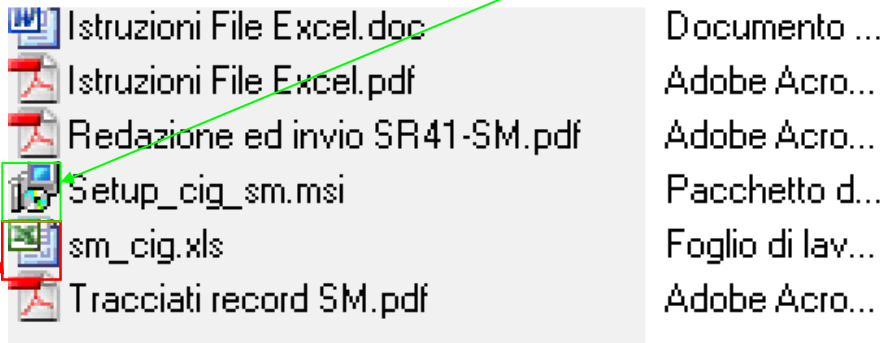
| | |
|---|---|
| Istruzioni File Excel.doc | Documento ... |
| Istruzioni File Excel.pdf | Adobe Acro... |
| Redazione ed invio SR41-SM.pdf | Adobe Acro... |
| Setup_cig_sm.msi | Pacchetto d... |
| sm_cig.xls | Foglio di lav... |
| Tracciati record SM.pdf | Adobe Acro... |